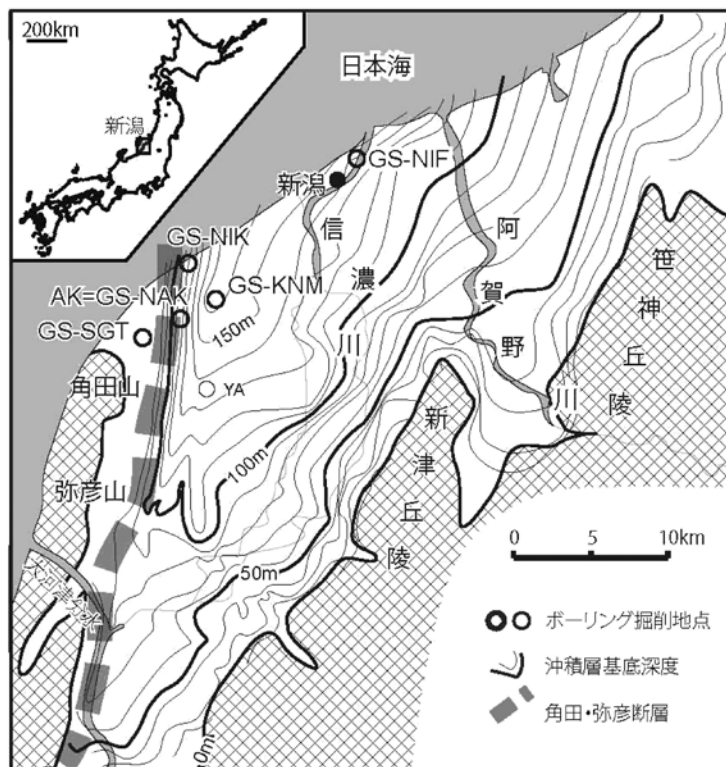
200km

新潟

日本海

GS-NIF

新潟

信

濃

川

阿

賀

野

川

笹

神

丘

陵

GS-NIK

AK=GS-NAK

GS-KNM

GS-SGT

150m

YA

角田山

弥彦山

100m

新

津

丘

陵

50m

大河津分水

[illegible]0m

0 5 10km

ボーリング掘削地点

沖積層基底深度

角田・弥彦断層